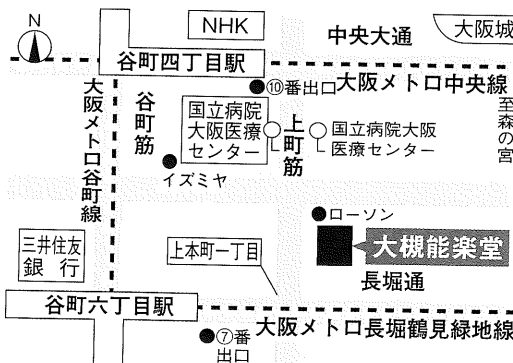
N
NHK
中央大通
大阪城
谷町四丁目駅
⑩番出口
大阪メトロ中央線
至森の宮
大阪メトロ谷町線
谷町筋
国立病院大阪医療センター
上町筋
国立病院大阪医療センター
イズミヤ
ローソン
大槻能楽堂
三井住友銀行
上本町一丁目
長堀通
谷町六丁目駅
⑦番出口
大阪メトロ長堀鶴見緑地線